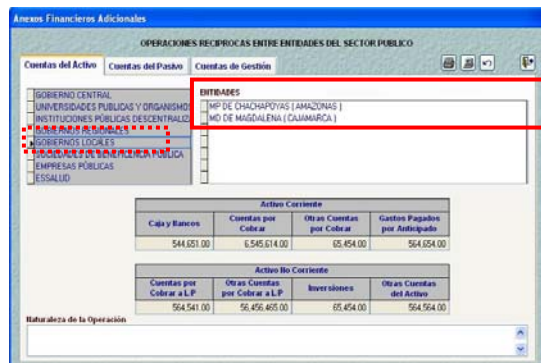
Anexos Financieros Adicionales

OPERACIONES RECIPROCAS ENTRE ENTIDADES DEL SECTOR PUBLICO

Cuentas del Activo | Cuentas del Pasivo | Cuentas de Gestión

GOBIERNO CENTRAL
UNIVERSIDADES PUBLICAS Y ORGANISMOS
INSTITUCIONES PÚBLICAS DESCENTRALIZ
GOBIERNOS REGIONALES
GOBIERNOS LOCALES
SOCIEDADES DE BENEFICENCIA PUBLICA
EMPRESAS PÚBLICAS
ESSALUD

ENTIDADES
MP DE CHACHAPOYAS ( AMAZONAS )
MD DE MAGDALENA ( CAJAMARCA )

| Activo Corriente | | | |
|---|---|---|---|
| Caja y Bancos | Cuentas por Cobrar | Otras Cuentas por Cobrar | Gastos Pagados por Anticipado |
| 544,651.00 | 6,545,614.00 | 65,454.00 | 564,654.00 |

| Activo No Corriente | | | |
|---|---|---|---|
| Cuentas por Cobrar a L.P | Otras Cuentas por Cobrar a L.P | Inversiones | Otras Cuentas del Activo |
| 564,541.00 | 56,456,465.00 | 65,454.00 | 564,564.00 |

Naturaleza de la Operación